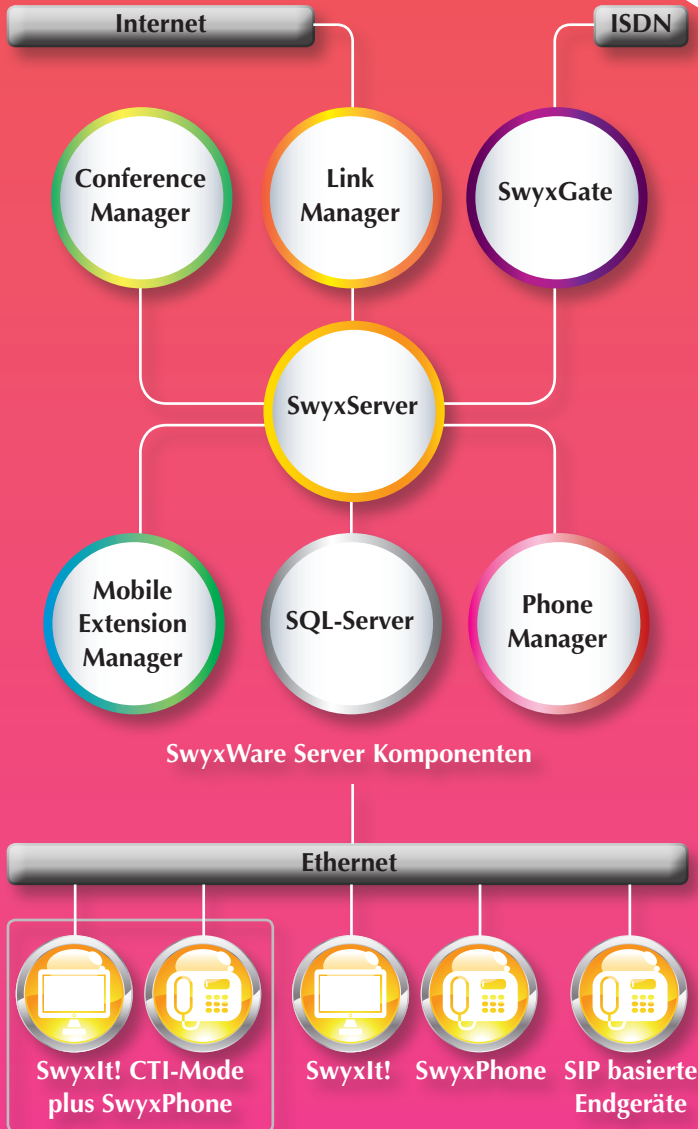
Internet

ISDN

Conference Manager

Link Manager

SwyxGate

SwyxServer

Mobile Extension Manager

SQL-Server

Phone Manager

SwyxWare Server Komponenten

Ethernet

SwyxIt! CTI-Mode plus SwyxPhone

SwyxIt!

SwyxPhone

SIP basierte Endgeräte